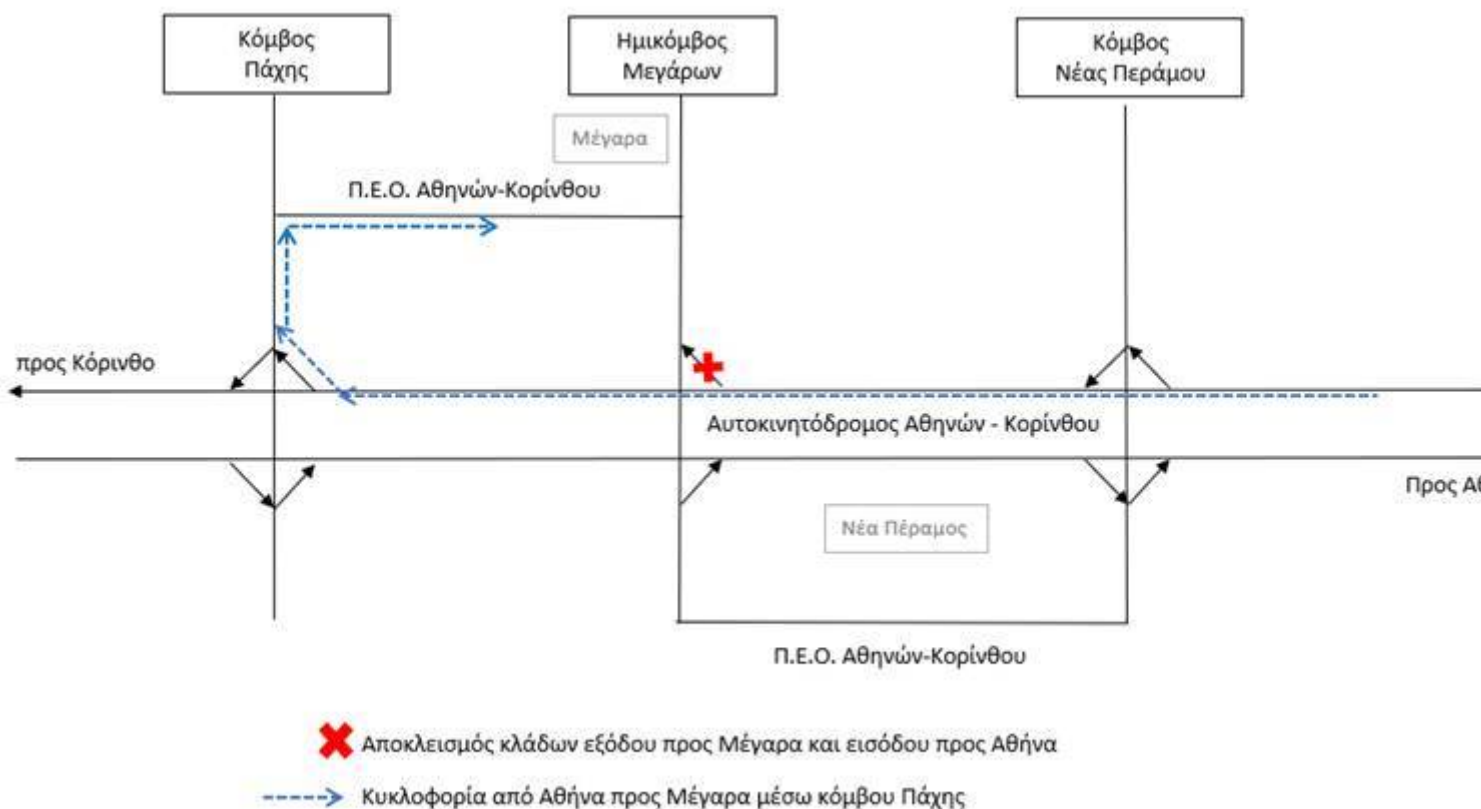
Κόμβος Πάχης

Ημικόμβος Μεγάρων

Κόμβος Νέας Περάμου

Μέγαρα

Π.Ε.Ο. Αθηνών-Κορίνθου

προς Κόρινθο

Αυτοκινητόδρομος Αθηνών - Κορίνθου

Προς Αθ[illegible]

Νέα Πέραμος

Π.Ε.Ο. Αθηνών-Κορίνθου

Αποκλεισμός κλάδων εξόδου προς Μέγαρα και εισόδου προς Αθήνα

Κυκλοφορία από Αθήνα προς Μέγαρα μέσω κόμβου Πάχης